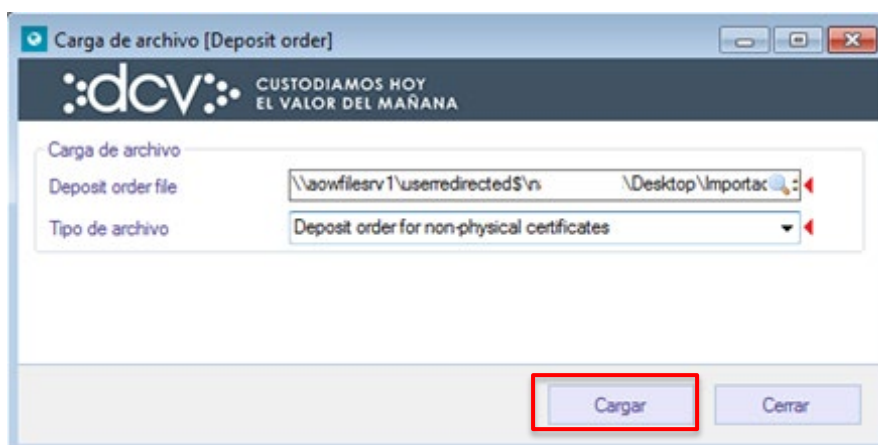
Carga de archivo [Deposit order]

dcv CUSTODIAMOS HOY EL VALOR DEL MAÑANA

Carga de archivo

Deposit order file \\aowfilesrv1\userredirected$\n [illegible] \Desktop\Importac

Tipo de archivo Deposit order for non-physical certificates

Cargar Cerrar